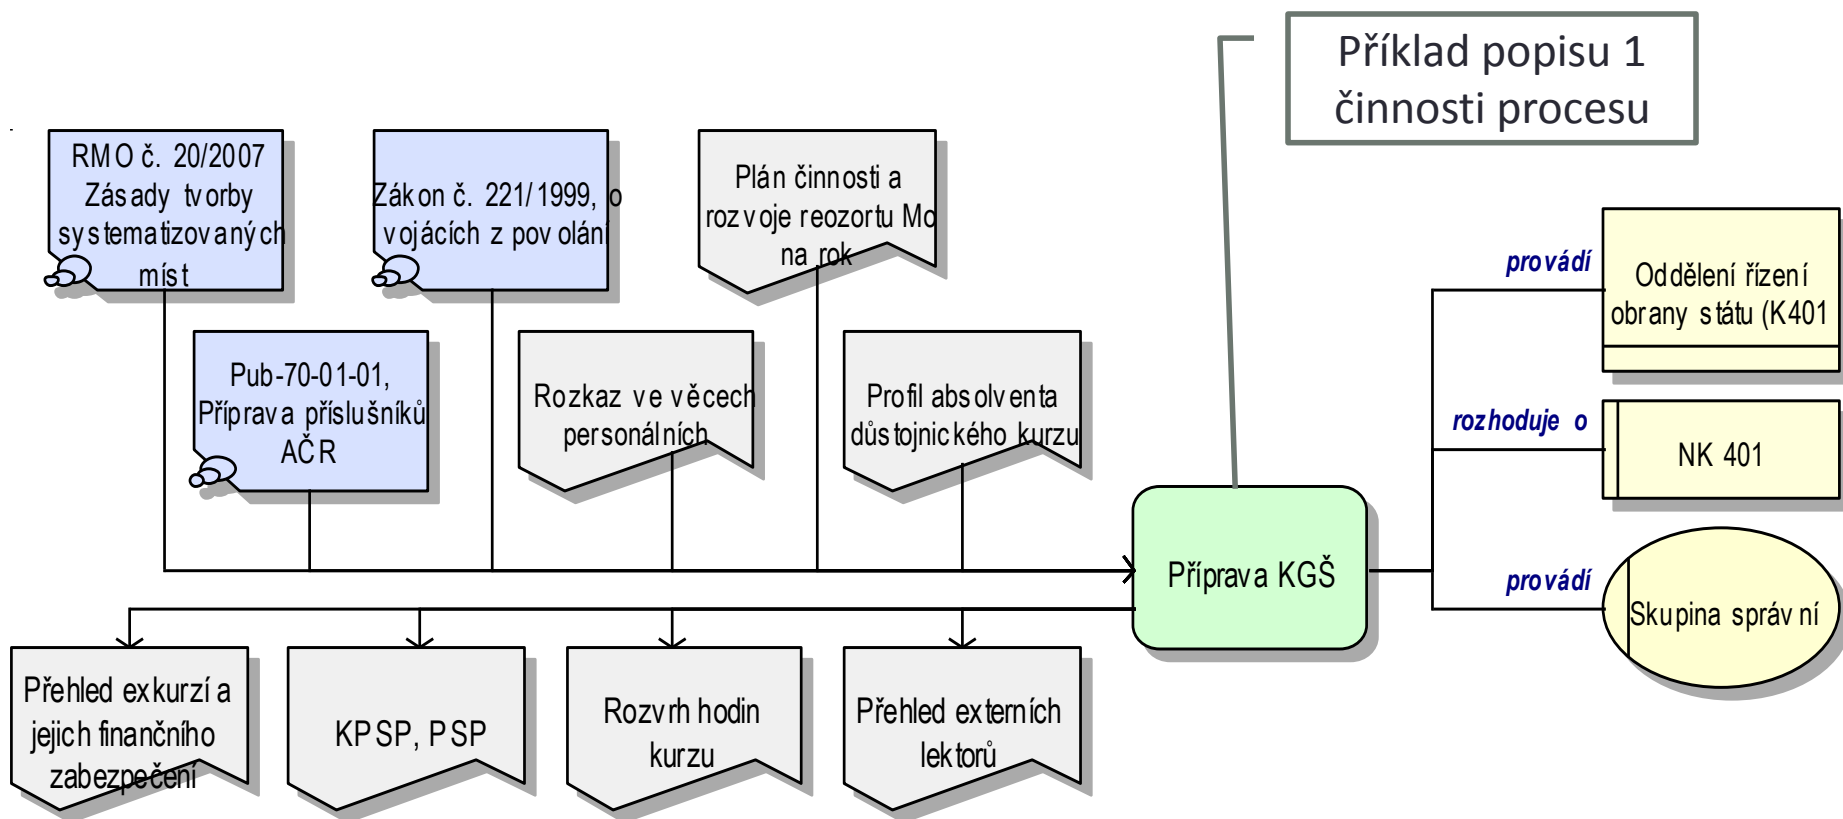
Příklad popisu 1 činnosti procesu

RMO č. 20/2007 Zásady tvorby systematizovaných míst

Zákon č. 221/1999, o vojácích z povolání

Plán činnosti a rozvoje reozortu Mo na rok

Pub-70-01-01, Příprava příslušníků AČR

Rozkaz ve věcech personálních

Profil absolventa důstojnického kurzu

Příprava KGŠ

provádí

Oddělení řízení obrany státu (K401

rozhoduje o

NK 401

provádí

Skupina správní

Přehled exkurzí a jejich finančního zabezpečení

KPSP, PSP

Rozvrh hodin kurzu

Přehled externích lektorů